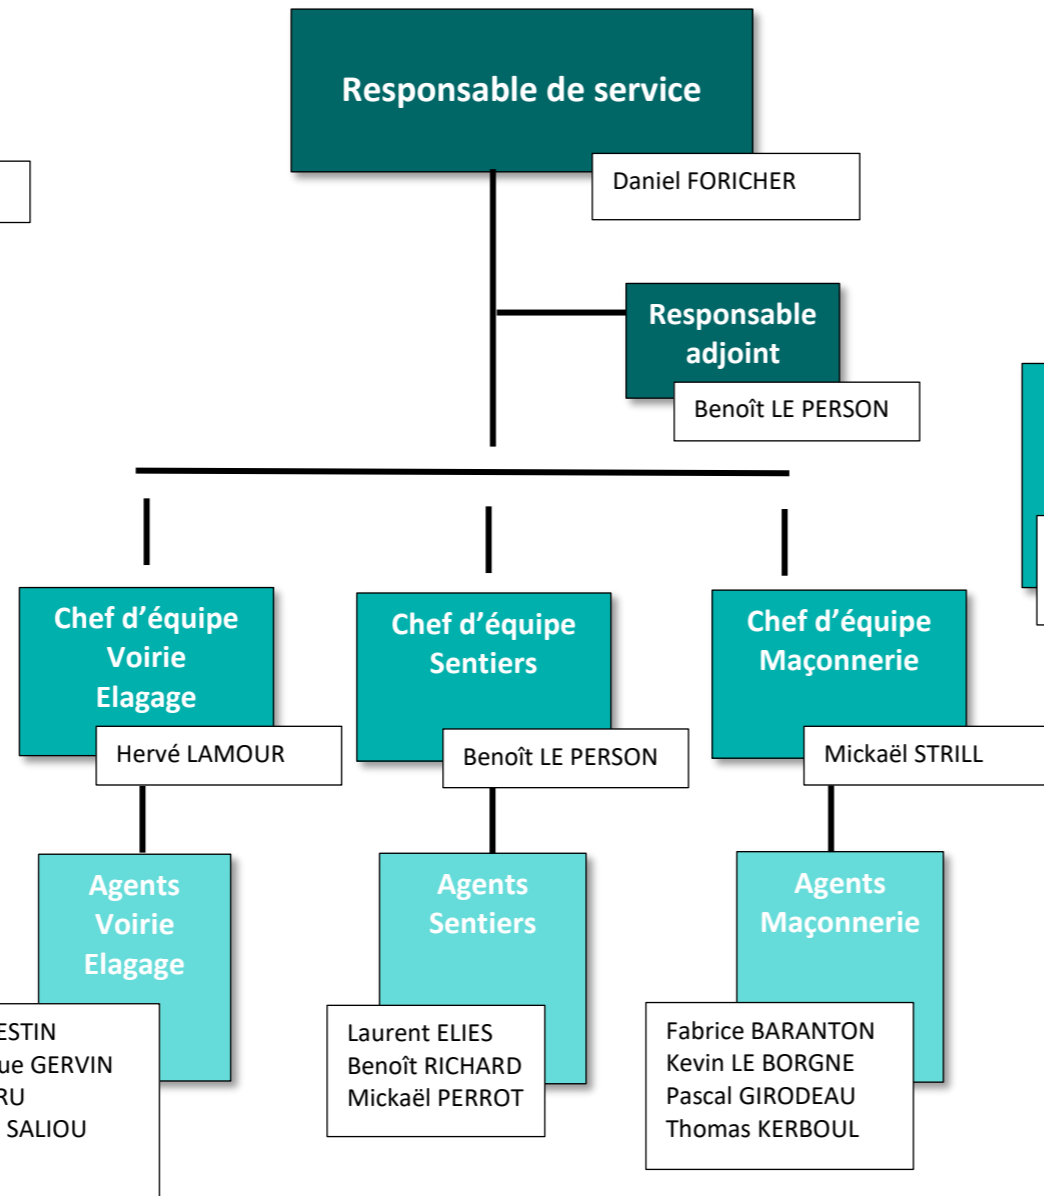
Responsable de service

Daniel FORICHER

Responsable adjoint

Benoît LE PERSON

Chef d'équipe Voirie Elagage

Hervé LAMOUR

Chef d'équipe Sentiers

Benoît LE PERSON

Chef d'équipe Maçonnerie

Mickaël STRILL

Agents Voirie Elagage

ESTIN
ue GERVIN
RU
SALIOU

Agents Sentiers

Laurent ELIES
Benoît RICHARD
Mickaël PERROT

Agents Maçonnerie

Fabrice BARANTON
Kevin LE BORGNE
Pascal GIRODEAU
Thomas KERBOUL